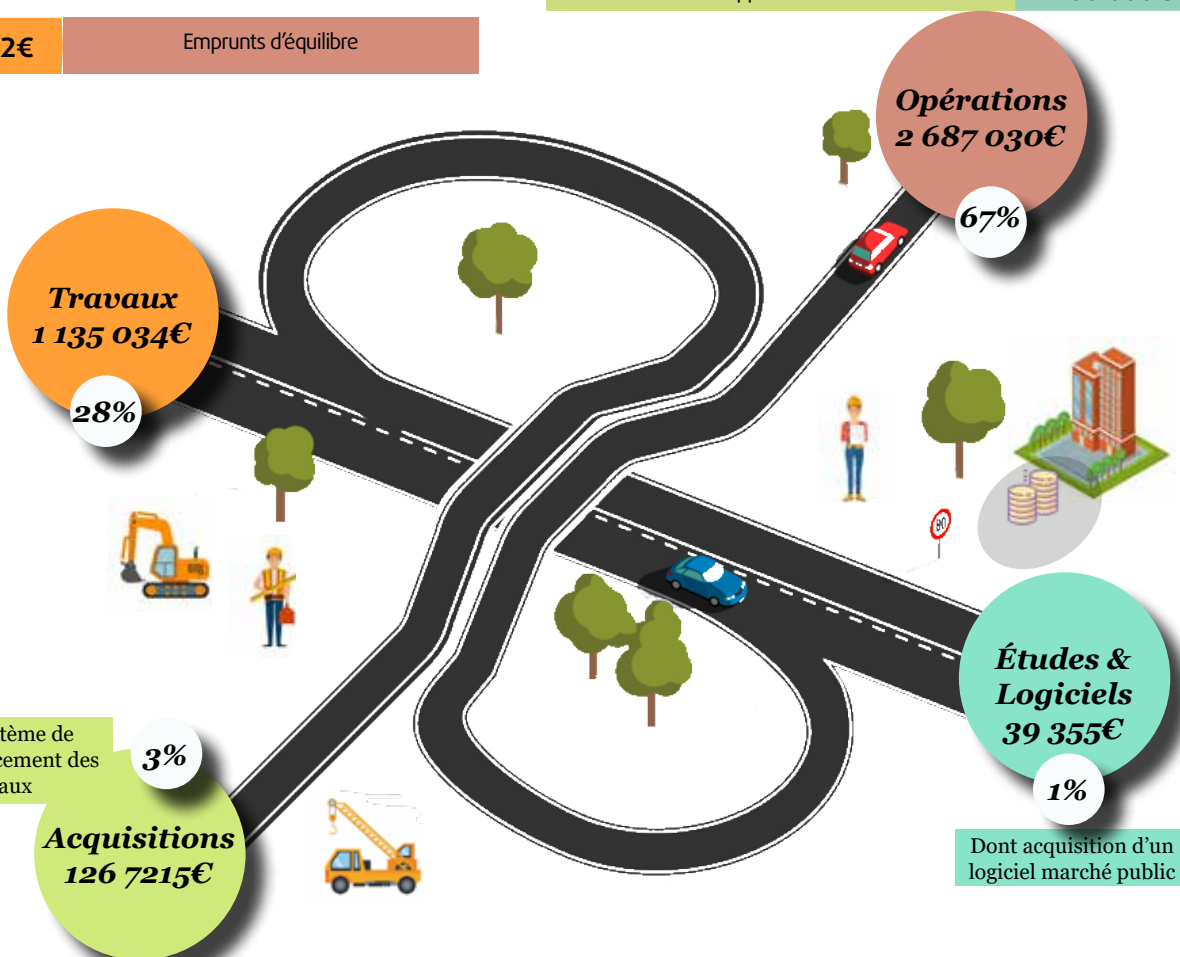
2€

Emprunts d'équilibre

Opérations
2 687 030€

67%

Travaux
1 135 034€

28%

80

Études & Logiciels
39 355€

1%

Dont acquisition d'un logiciel marché public

tème de
cement des
aux

3%

Acquisitions
126 7215€